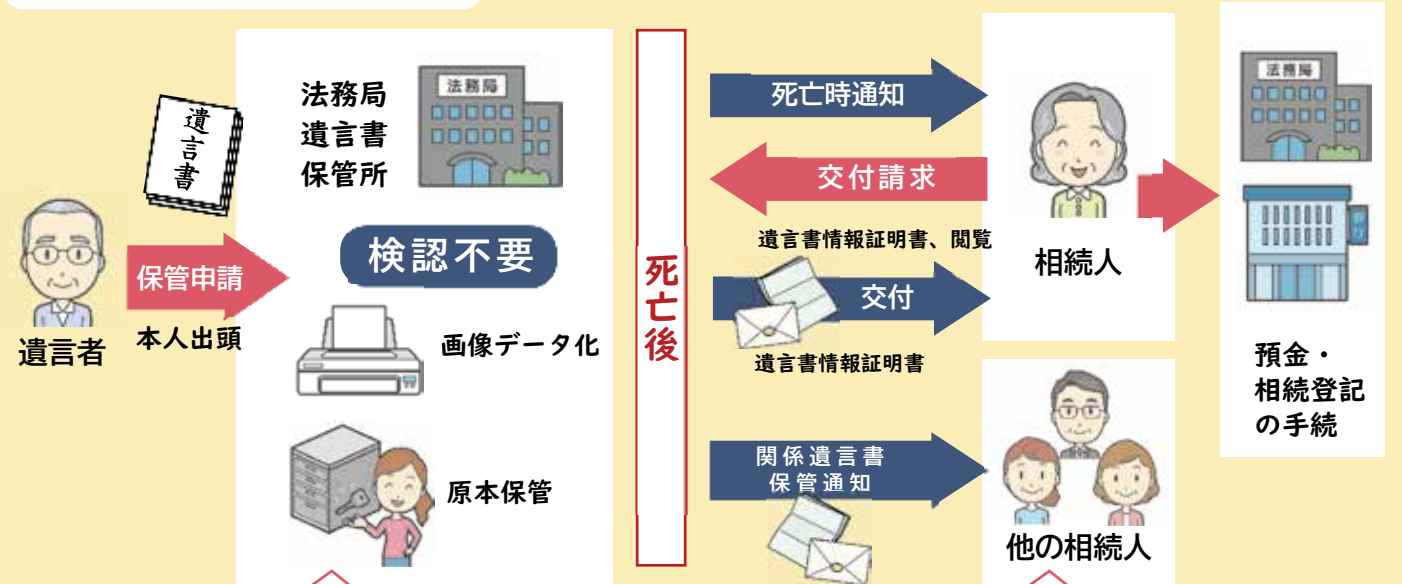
遺言書

遺言者

保管申請

本人出頭

法務局
遺言書
保管所

法務局

検認不要

画像データ化

原本保管

死亡後

死亡時通知

交付請求

遺言書情報証明書、閲覧

交付

遺言書情報証明書

関係遺言書
保管通知

相続人

他の相続人

法務局

預金・
相続登記
の手続